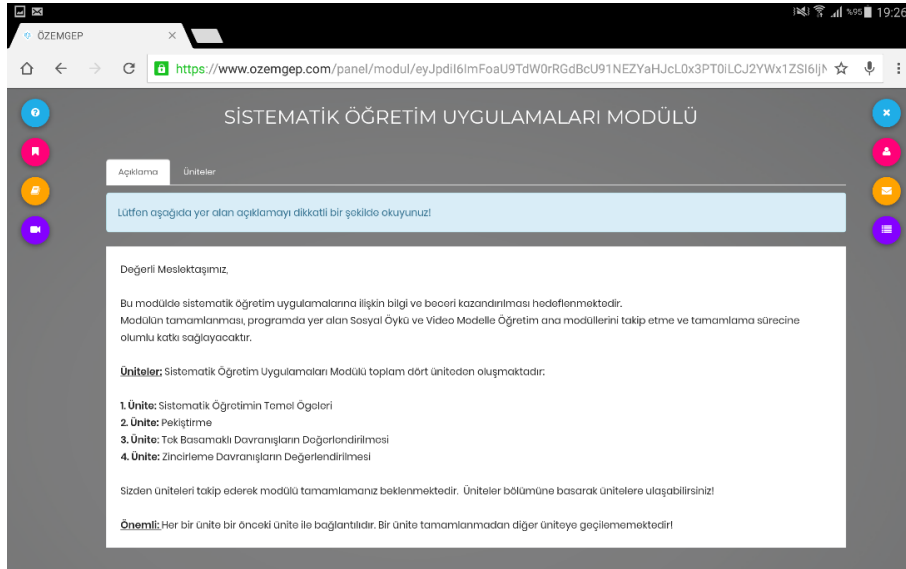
%95 19:26

ÖZEMGEP

https://www.ozemgep.com/panel/modul/eyJpdiI6ImFoaU9TdW0rRGdBcU91NEZYaHJcL0x3PT0iLCJ2YWx1ZSI6IjN

SİSTEMATİK ÖĞRETİM UYGULAMALARI MODÜLÜ

Açıklama | Üniteler

Lütfen aşağıda yer alan açıklamayı dikkatli bir şekilde okuyunuz!

Değerli Meslektaşımız,

Bu modülde sistematik öğretim uygulamalarına ilişkin bilgi ve beceri kazandırılması hedeflenmektedir.
Modülün tamamlanması, programda yer alan Sosyal Öykü ve Video Modelle Öğretim ana modüllerini takip etme ve tamamlama sürecine olumlu katkı sağlayacaktır.

Üniteler: Sistematik Öğretim Uygulamaları Modülü toplam dört üniteden oluşmaktadır:

1. Ünite: Sistematik Öğretimin Temel Ögeleri
2. Ünite: Pekiştirme
3. Ünite: Tek Basamaklı Davranışların Değerlendirilmesi
4. Ünite: Zincirleme Davranışların Değerlendirilmesi

Sizden üniteleri takip ederek modülü tamamlamanız beklenmektedir. Üniteler bölümüne basarak ünitelere ulaşabilirsiniz!

Önemli: Her bir ünite bir önceki ünite ile bağlantılıdır. Bir ünite tamamlanmadan diğer üniteye geçilememektedir!